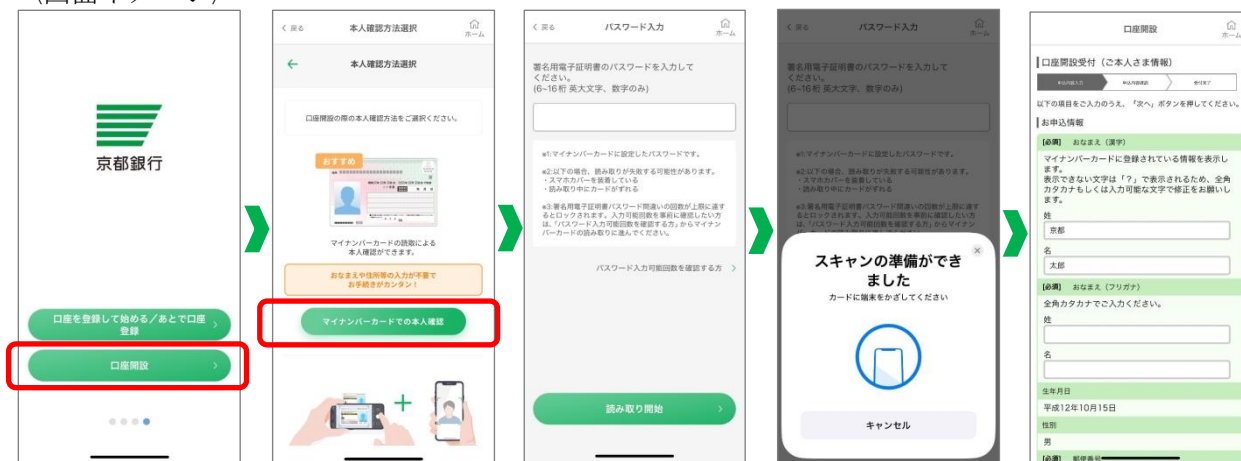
（画面イメージ）

京都銀行

口座を登録して始める／あとで口座登録

口座開設

< 戻る 本人確認方法選択 ホーム

本人確認方法選択

口座開設の際の本人確認方法をご選択ください。

おすすめ

マイナンバーカードの読取による本人確認ができます。

おなまえや住所等の入力が不要でお手続きがカンタン！

マイナンバーカードでの本人確認

< 戻る パスワード入力 ホーム

署名用電子証明書のパスワードを入力してください。
(6~16桁 英大文字、数字のみ)

※1:マイナンバーカードに設定したパスワードです。

※2:以下の場合、読み取りが失敗する可能性があります。
・スマホカバーを装着している
・読み取り中にカードがずれる

※3:署名用電子証明書パスワード間違いの回数が上限に達するとロックされます。入力可能回数を事前に確認したい方は、「パスワード入力可能回数を確認する方」からマイナンバーカードの読み取りに進んでください。

パスワード入力可能回数を確認する方 >

読み取り開始

< 戻る パスワード入力 ホーム

スキャンの準備ができました
カードに端末をかざしてください

キャンセル

口座開設 ホーム

口座開設受付（ご本人さま情報）

以下の項目をご入力のうえ、「次へ」ボタンを押してください。

お申込情報

[必須] おなまえ（漢字）
マイナンバーカードに登録されている情報を表示します。
表示できない文字は「?」で表示されるため、全角カタカナもしくは入力可能な文字で修正をお願いします。
姓
京都
名
太郎

[必須] おなまえ（フリガナ）
全角カタカナでご入力ください。
姓
名

生年月日
平成12年10月15日
性別
男
[必須] 郵便番号